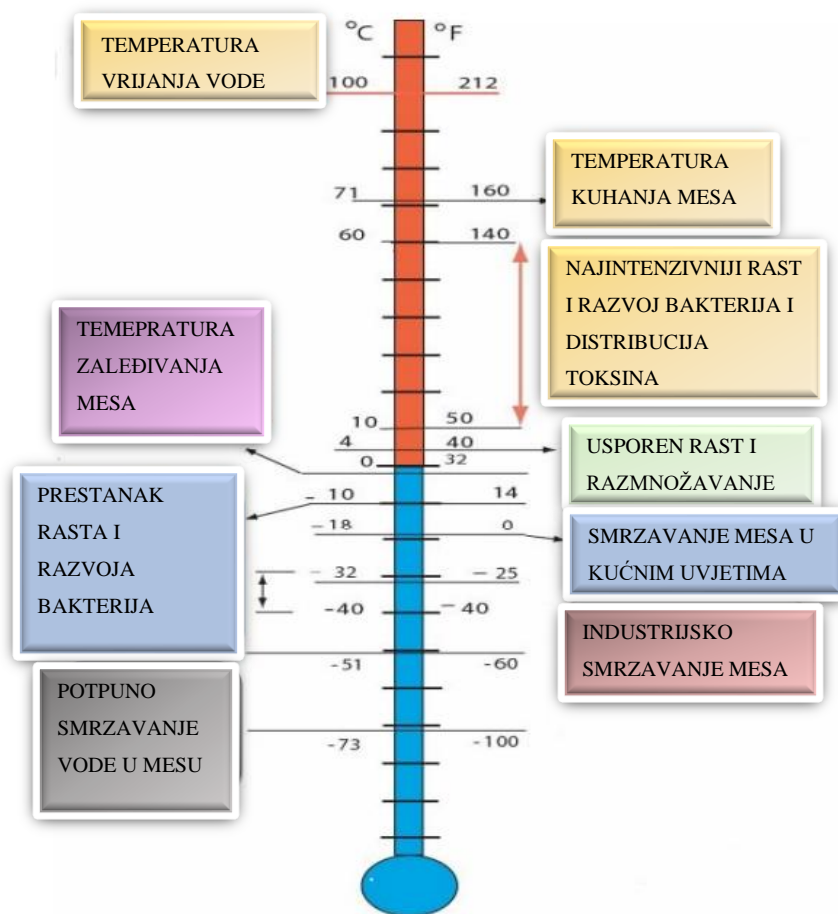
°C °F

TEMPERATURA VRIJANJA VODE

100 212

TEMPERATURA KUHANJA MESA

71 160

60 140

NAJINTENZIVNIJI RAST I RAZVOJ BAKTERIJA I DISTRIBUCIJA TOKSINA

TEMEPRATURA ZALEĐIVANJA MESA

10 50

4 40

0 32

USPOREN RAST I RAZMNOŽAVANJE

PRESTANAK RASTA I RAZVOJA BAKTERIJA

−10 14

−18 0

SMRZAVANJE MESA U KUĆNIM UVJETIMA

−32 −25

−40 −40

INDUSTRIJSKO SMRZAVANJE MESA

−51 −60

POTPUNO SMRZAVANJE VODE U MESU

−73 −100